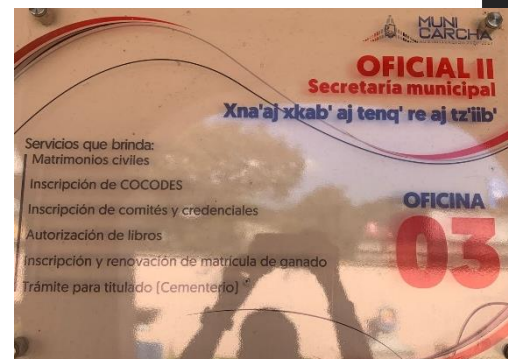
MUNI CARCHA

OFICIAL II
Secretaría municipal
Xna'aj xkab' aj tenq' re aj tz'iib'

Servicios que brinda:
Matrimonios civiles
Inscripción de COCODES
Inscripción de comités y credenciales
Autorización de libros
Inscripción y renovación de matrícula de ganado
Trámite para titulado [Cementerio]

OFICINA
03